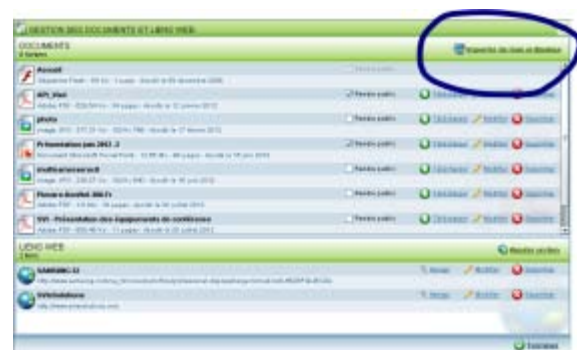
GESTION DES DOCUMENTS ET LIENS WEB

DOCUMENTS
7 fichiers

Importer du local et Bindeez

Accueil
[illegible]
Rendre public

API_Wiki
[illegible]
Rendre public
Télécharger
Modifier
Supprimer

photo
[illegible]
Rendre public
Télécharger
Modifier
Supprimer

Présentation juin 2012 - 2
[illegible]
Rendre public
Télécharger
Modifier
Supprimer

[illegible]
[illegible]
Rendre public
Télécharger
Modifier
Supprimer

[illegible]
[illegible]
Rendre public
Télécharger
Modifier
Supprimer

SVI - Présentation des équipements de conférence
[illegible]
Rendre public
Télécharger
Modifier
Supprimer

LIENS WEB
2 liens

Ajouter un lien

SAMSUNG S3
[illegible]
Naviguer
Modifier
Supprimer

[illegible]
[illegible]
Naviguer
Modifier
Supprimer

Terminer